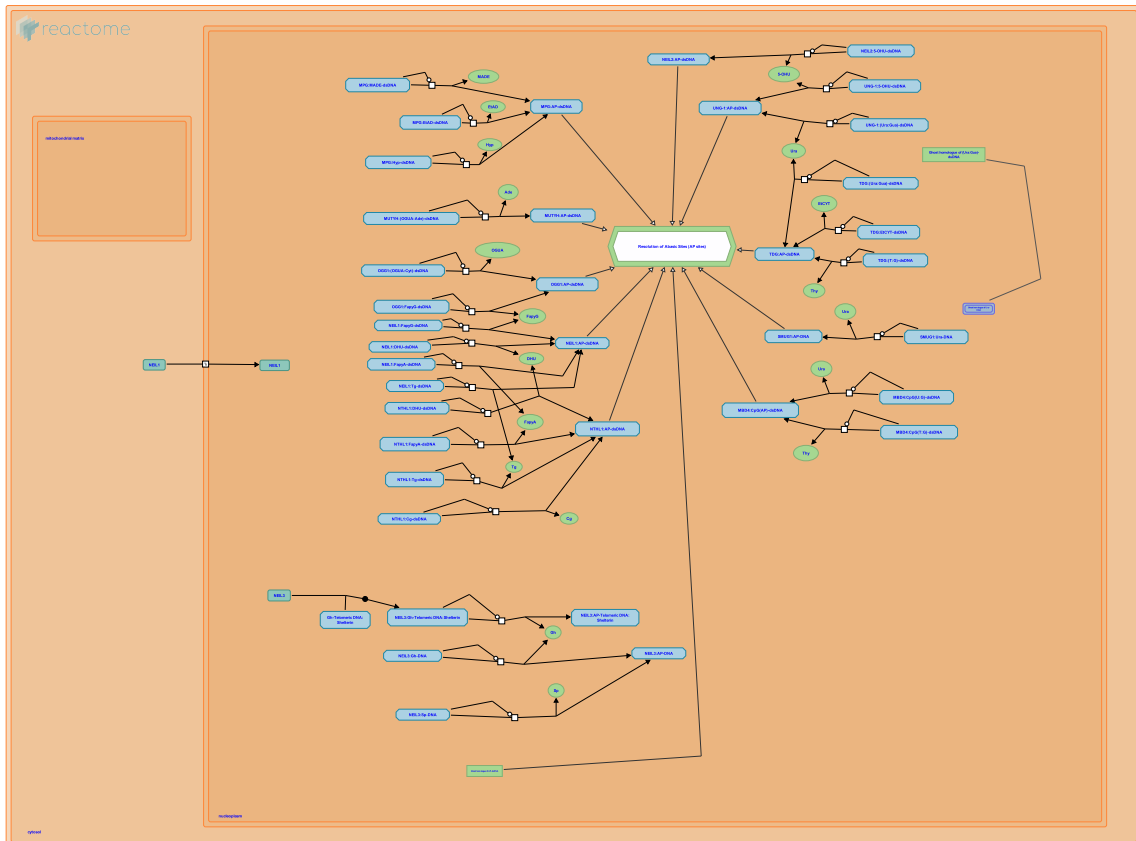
reactome

mitochondrial matrix

MPG:HMADE-dsDNA
HMADE
MPG:EtAD-dsDNA
EtAD
MPG:AP-dsDNA
Hyp
MPG:Hyp-dsDNA
Ade
MUTYH:(OGUA:Ade)-dsDNA
MUTYH:AP-dsDNA
OGUA
OGG1:(OGUA:Cyt)-dsDNA
OGG1:AP-dsDNA
OGG1:FapyG-dsDNA
NEIL1:FapyG-dsDNA
FapyG
NEIL1:DHU-dsDNA
NEIL1:AP-dsDNA
DHU
NEIL1:FapyA-dsDNA
NEIL1:Tg-dsDNA
NTHL1:DHU-dsDNA
FapyA
NTHL1:AP-dsDNA
NTHL1:FapyA-dsDNA
Tg
NTHL1:Tg-dsDNA
NTHL1:Cg-dsDNA
Cg
NEIL1
NEIL1
NEIL3
Gh-Telomeric DNA: Shelterin
NEIL3:Gh-Telomeric DNA: Shelterin
NEIL3:AP-Telomeric DNA: Shelterin
Gh
NEIL3:Gh-DNA
NEIL3:AP-DNA
Sp
NEIL3:Sp-DNA
NEIL2:AP-dsDNA
NEIL2:5-OHU-dsDNA
5-OHU
UNG-1:5-OHU-dsDNA
UNG-1:AP-dsDNA
UNG-1:(Ura:Gua)-dsDNA
Ura
Base homologue of 3'dsDNA
TDG:(Ura:Gua)-dsDNA
Resolution of Abasic Sites (AP sites)
5ECYT
TDG:5ECYT-dsDNA
TDG:AP-dsDNA
TDG:(T:G)-dsDNA
Thy
Ura
SMUG1:AP-DNA
SMUG1:Ura-DNA
Ura
MBD4:CpG(AP)-dsDNA
MBD4:CpG(U:G)-dsDNA
Thy
MBD4:CpG(T:G)-dsDNA
nucleoplasm
cytosol